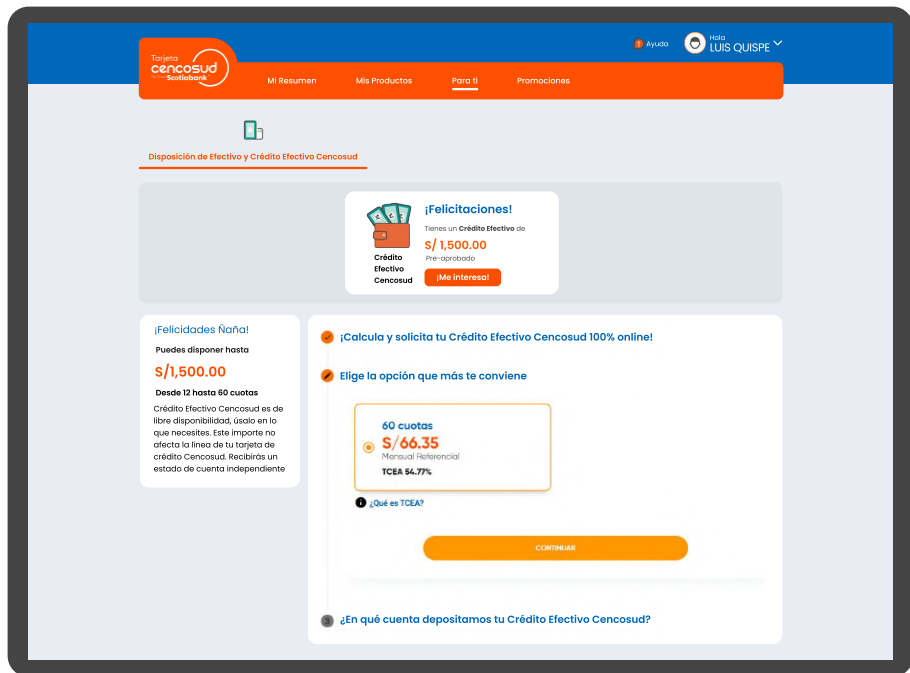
Ayuda

Hola
LUIS QUISPE

Tarjeta
cencosud
Scotiabank

Mi Resumen
Mis Productos
Para ti
Promociones

Disposición de Efectivo y Crédito Efectivo Cencosud

Crédito Efectivo Cencosud

¡Felicitaciones!
Tienes un Crédito Efectivo de
S/ 1,500.00
Pre-aprobado
¡Me interesa!

¡Felicidades Ñaña!
Puedes disponer hasta
S/1,500.00
Desde 12 hasta 60 cuotas
Crédito Efectivo Cencosud es de libre disponibilidad, úsalo en lo que necesites. Este importe no afecta la línea de tu tarjeta de crédito Cencosud. Recibirás un estado de cuenta independiente

¡Calcula y solicita tu Crédito Efectivo Cencosud 100% online!

Elige la opción que más te conviene

60 cuotas
S/66.35
Mensual Referencial
TCEA 54.77%

¿Qué es TCEA?

CONTINUAR

3 ¿En qué cuenta depositamos tu Crédito Efectivo Cencosud?